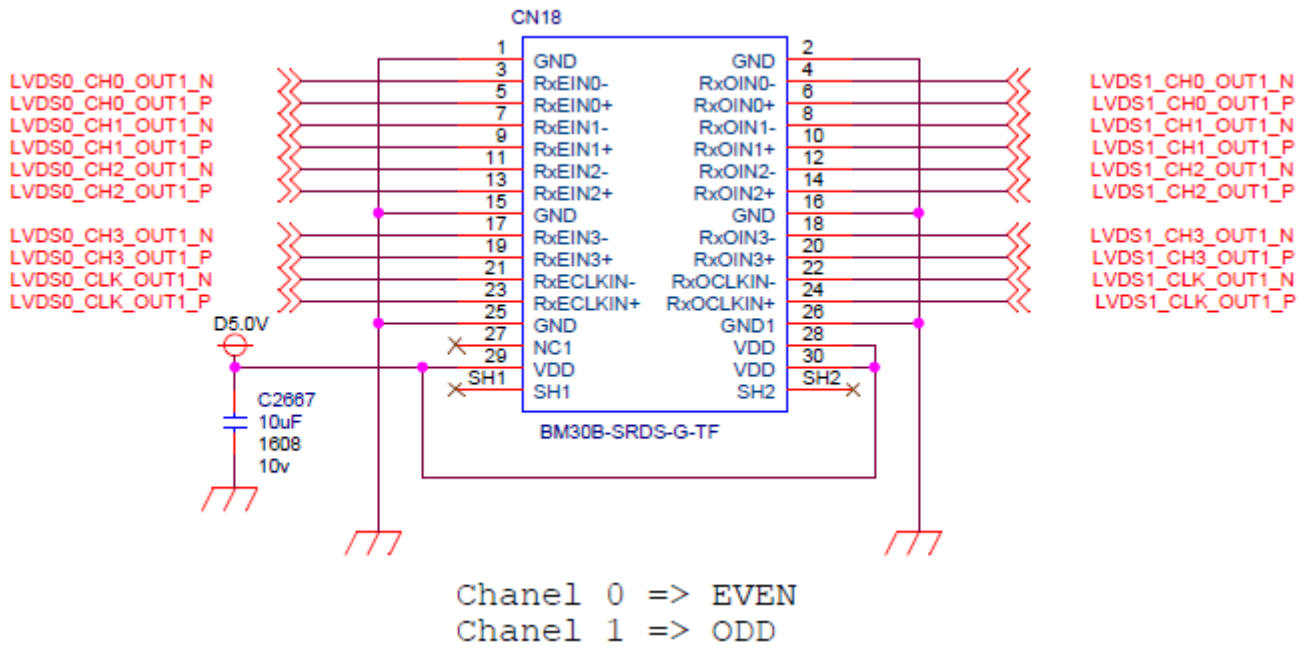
CN18

LVDS0_CH0_OUT1_N
LVDS0_CH0_OUT1_P
LVDS0_CH1_OUT1_N
LVDS0_CH1_OUT1_P
LVDS0_CH2_OUT1_N
LVDS0_CH2_OUT1_P
LVDS0_CH3_OUT1_N
LVDS0_CH3_OUT1_P
LVDS0_CLK_OUT1_N
LVDS0_CLK_OUT1_P

1 GND
3 RxEIN0-
5 RxEIN0+
7 RxEIN1-
9 RxEIN1+
11 RxEIN2-
13 RxEIN2+
15 GND
17 RxEIN3-
19 RxEIN3+
21 RxECLKIN-
23 RxECLKIN+
25 GND
27 NC1
29 VDD
SH1 SH1

GND 2
RxOIN0- 4
RxOIN0+ 6
RxOIN1- 8
RxOIN1+ 10
RxOIN2- 12
RxOIN2+ 14
GND 16
RxOIN3- 18
RxOIN3+ 20
RxOCLKIN- 22
RxOCLKIN+ 24
GND1 26
VDD 28
VDD 30
SH2 SH2

LVDS1_CH0_OUT1_N
LVDS1_CH0_OUT1_P
LVDS1_CH1_OUT1_N
LVDS1_CH1_OUT1_P
LVDS1_CH2_OUT1_N
LVDS1_CH2_OUT1_P
LVDS1_CH3_OUT1_N
LVDS1_CH3_OUT1_P
LVDS1_CLK_OUT1_N
LVDS1_CLK_OUT1_P

D5.0V
C2667
10uF
1608
10v

BM30B-SRDS-G-TF

Chanel 0 => EVEN
Chanel 1 => ODD